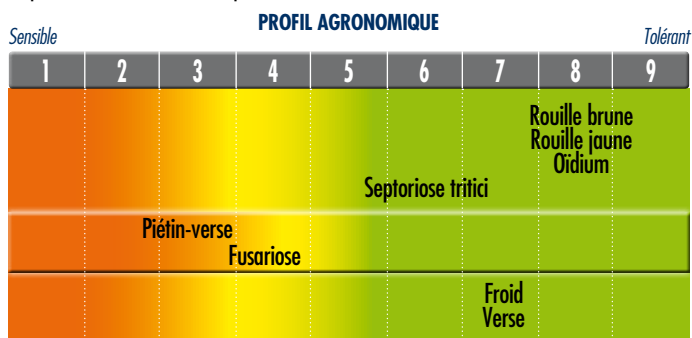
PROFIL AGRONOMIQUE

Sensible

Tolérant

| 1 | 2 | 3 | 4 | 5 | 6 | 7 | 8 | 9 |
|---|---|---|---|---|---|---|---|---|

Rouille brune
Rouille jaune
Oïdium

Septoriose tritici

Piétin-verse
Fusariose

Froid
Verse